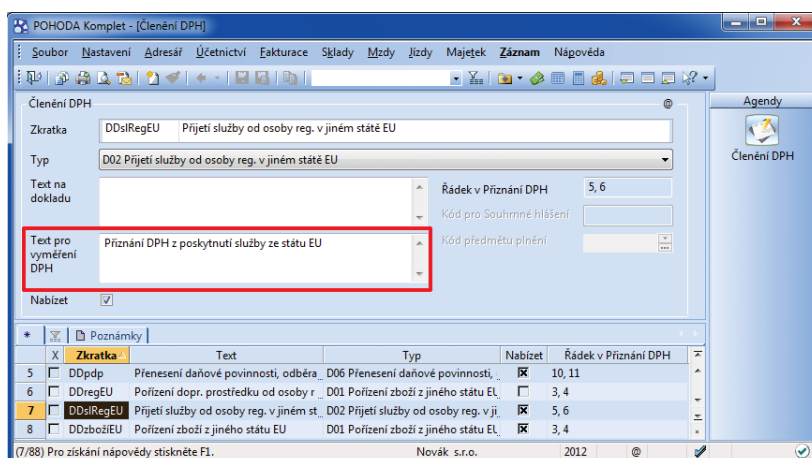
POHODA Komplet - [Členění DPH]

Soubor Nastavení Adresář Účetnictví Fakturace Sklady Mzdy Jízdy Majetek Záznam Nápověda

Členění DPH

Agendy

Členění DPH

Zkratka DDslRegEU Přijetí služby od osoby reg. v jiném státě EU

Typ D02 Přijetí služby od osoby reg. v jiném státě EU

Text na dokladu

Řádek v Přiznání DPH 5, 6

Kód pro Souhrnné hlášení

Kód předmětu plnění

Text pro vyměření DPH Přiznání DPH z poskytnutí služby ze státu EU

Nabízet

Poznámky

| | X | Zkratka | Text | Typ | Nabízet | Řádek v Přiznání DPH |
|---|---|---|---|---|---|---|
| 5 | | DDpdp | Přenesení daňové povinnosti, odběra | D06 Přenesení daňové povinnosti, | ☒ | 10, 11 |
| 6 | | DDregEU | Pořízení dopr. prostředku od osoby r | D01 Pořízení zboží z jiného státu EU | ☐ | 3, 4 |
| 7 | | DDslRegEU | Přijetí služby od osoby reg. v jiném st | D02 Přijetí služby od osoby reg. v ji | ☒ | 5, 6 |
| 8 | | DDzbožiEU | Pořízení zboží z jiného státu EU | D01 Pořízení zboží z jiného státu EU | ☒ | 3, 4 |

(7/88) Pro získání nápovědy stiskněte F1. Novák s.r.o. 2012